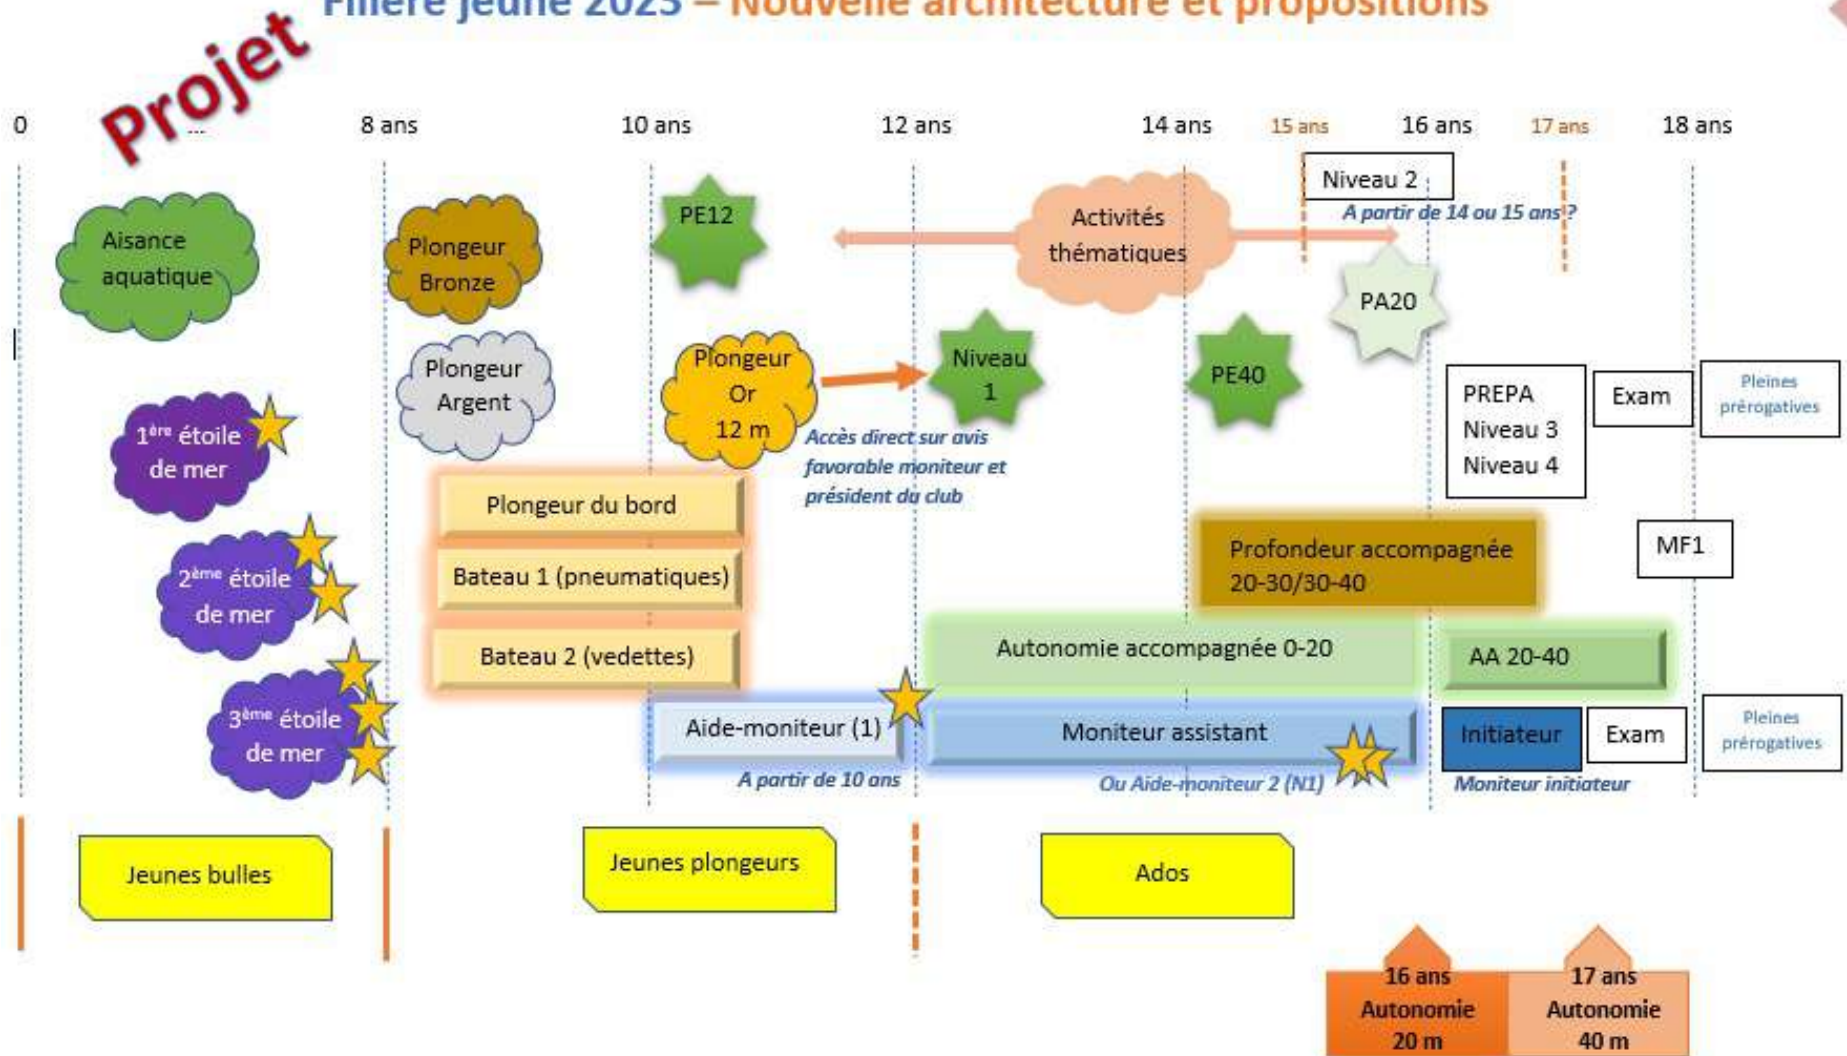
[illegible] jeune 2023 – Nouvelle architecture et propositions

Projet

0 ... 8 ans 10 ans 12 ans 14 ans 15 ans 16 ans 17 ans 18 ans

Aisance aquatique

Plongeur Bronze

PE12

Activités thématiques

Niveau 2

A partir de 14 ou 15 ans ?

PA20

Plongeur Argent

Plongeur Or 12 m

Niveau 1

PE40

1$^{ère}$ étoile de mer

Accès direct sur avis favorable moniteur et président du club

PREPA Niveau 3 Niveau 4

Exam

Pleines prérogatives

Plongeur du bord

2$^{ème}$ étoile de mer

Bateau 1 (pneumatiques)

Profondeur accompagnée 20-30/30-40

MF1

Bateau 2 (vedettes)

Autonomie accompagnée 0-20

AA 20-40

3$^{ème}$ étoile de mer

Aide-moniteur (1)

Moniteur assistant

Initiateur

Exam

Pleines prérogatives

A partir de 10 ans

Ou Aide-moniteur 2 (N1)

Moniteur initiateur

Jeunes bulles

Jeunes plongeurs

Ados

16 ans Autonomie 20 m

17 ans Autonomie 40 m